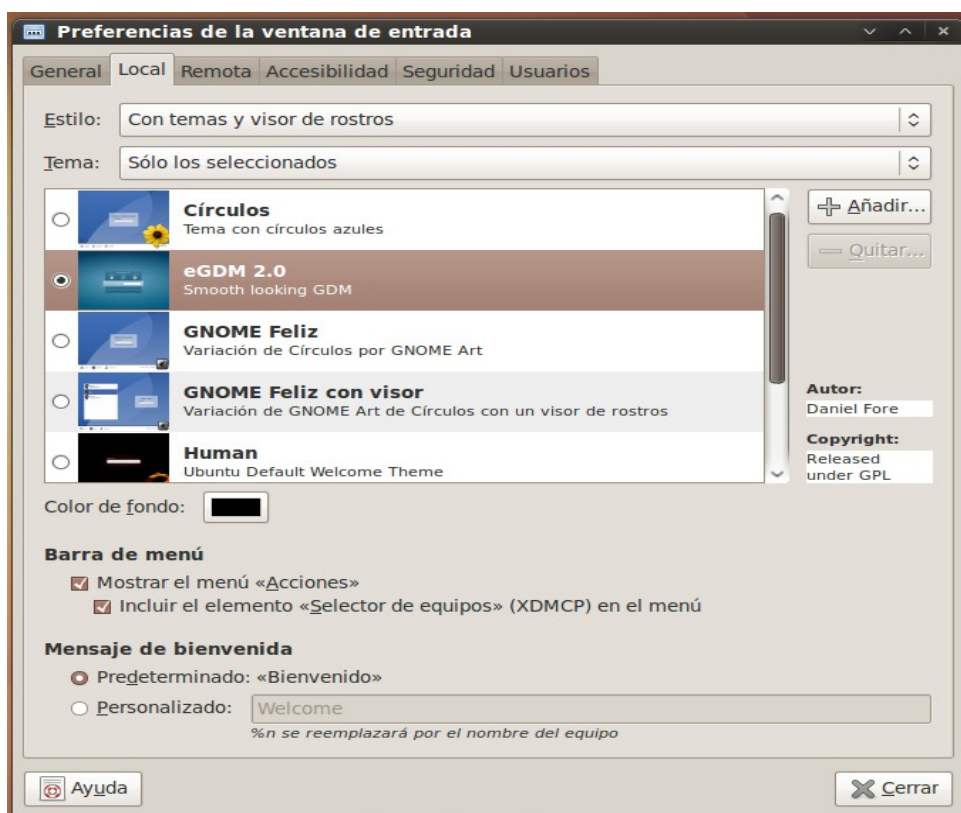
Preferencias de la ventana de entrada

General | Local | Remota | Accesibilidad | Seguridad | Usuarios

Estilo: Con temas y visor de rostros

Tema: Sólo los seleccionados

Círculos
Tema con círculos azules

eGDM 2.0
Smooth looking GDM

GNOME Feliz
Variación de Círculos por GNOME Art

GNOME Feliz con visor
Variación de GNOME Art de Círculos con un visor de rostros

Human
Ubuntu Default Welcome Theme

Añadir...

Quitar...

Autor:
Daniel Fore

Copyright:
Released under GPL

Color de fondo:

Barra de menú

Mostrar el menú «Acciones»

Incluir el elemento «Selector de equipos» (XDMCP) en el menú

Mensaje de bienvenida

Predeterminado: «Bienvenido»

Personalizado: Welcome

%n se reemplazará por el nombre del equipo

Ayuda

Cerrar